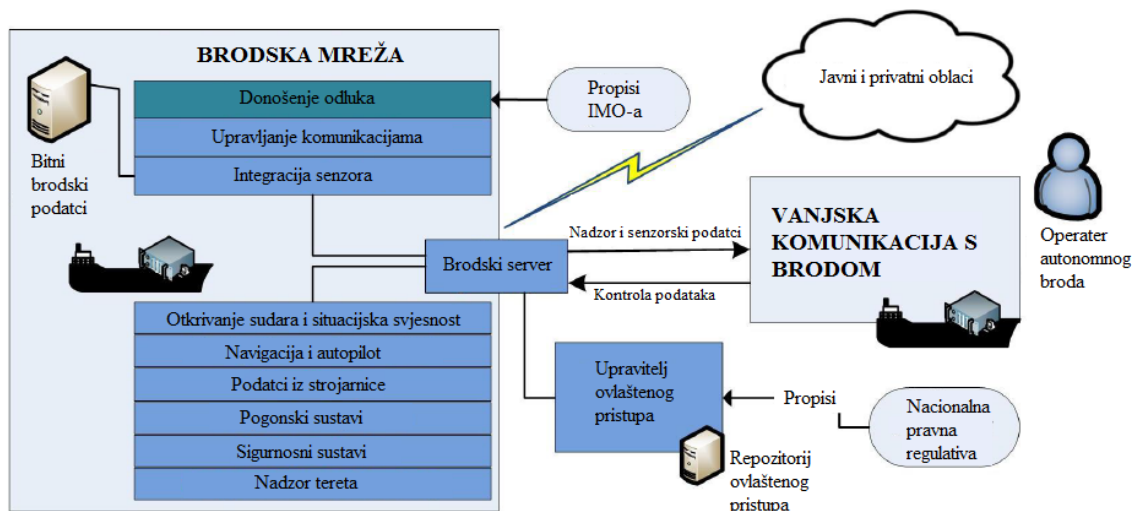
BRODSKA MREŽA

Donošenje odluka
Upravljanje komunikacijama
Integracija senzora

Bitni brodski podatci

Propisi IMO-a

Javni i privatni oblaci

Brodski server

Nadzor i senzorski podatci

Kontrola podataka

VANJSKA KOMUNIKACIJA S BRODOM

Operater autonomnog broda

Otkrivanje sudara i situacijska svjesnost
Navigacija i autopilot
Podatci iz strojarnice
Pogonski sustavi
Sigurnosni sustavi
Nadzor tereta

Upravitelj ovlaštenog pristupa

Propisi

Nacionalna pravna regulativa

Repozitorij ovlaštenog pristupa